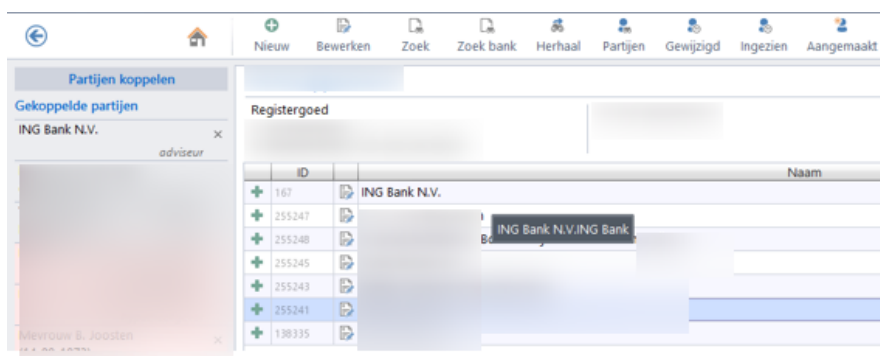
Nieuw Bewerken Zoek Zoek bank Herhaal Partijen Gewijzigd Ingezien Aangemaakt

Partijen koppelen

Gekoppelde partijen

ING Bank N.V. ×

adviseur

Mevrouw B. Joosten ×

Registergoed

| | ID | | Naam |
|---|---|---|---|
| + | 167 | | ING Bank N.V. |
| + | 255247 | | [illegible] |
| + | 255248 | | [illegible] |
| + | 255245 | | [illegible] |
| + | 255243 | | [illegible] |
| + | 255241 | | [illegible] |
| + | 138335 | | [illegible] |

ING Bank N.V.ING Bank